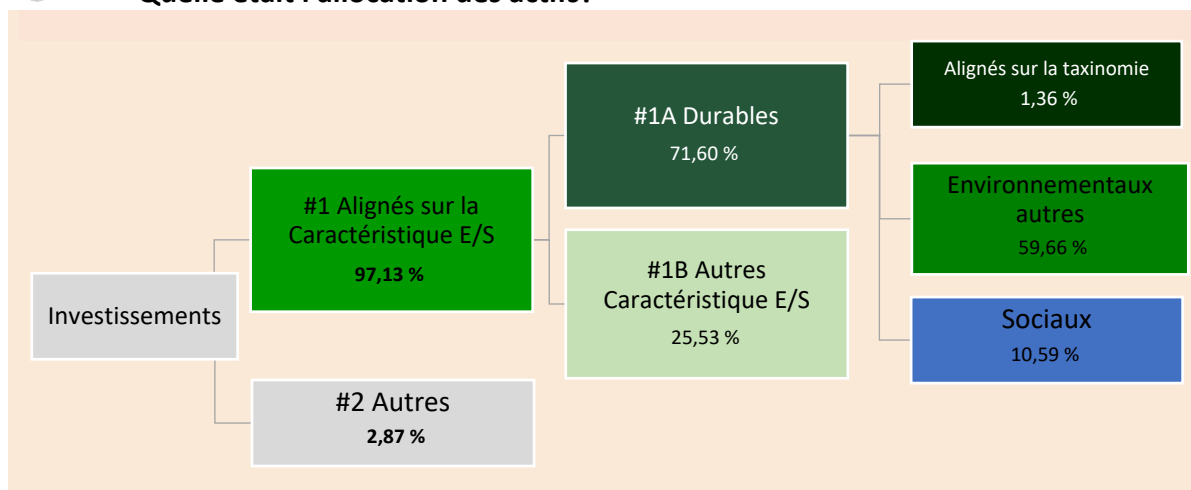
Quelle était l'allocation des actifs?

Investissements

#1 Alignés sur la Caractéristique E/S
97,13 %

#2 Autres
2,87 %

#1A Durables
71,60 %

#1B Autres Caractéristique E/S
25,53 %

Alignés sur la taxinomie
1,36 %

Environnementaux autres
59,66 %

Sociaux
10,59 %